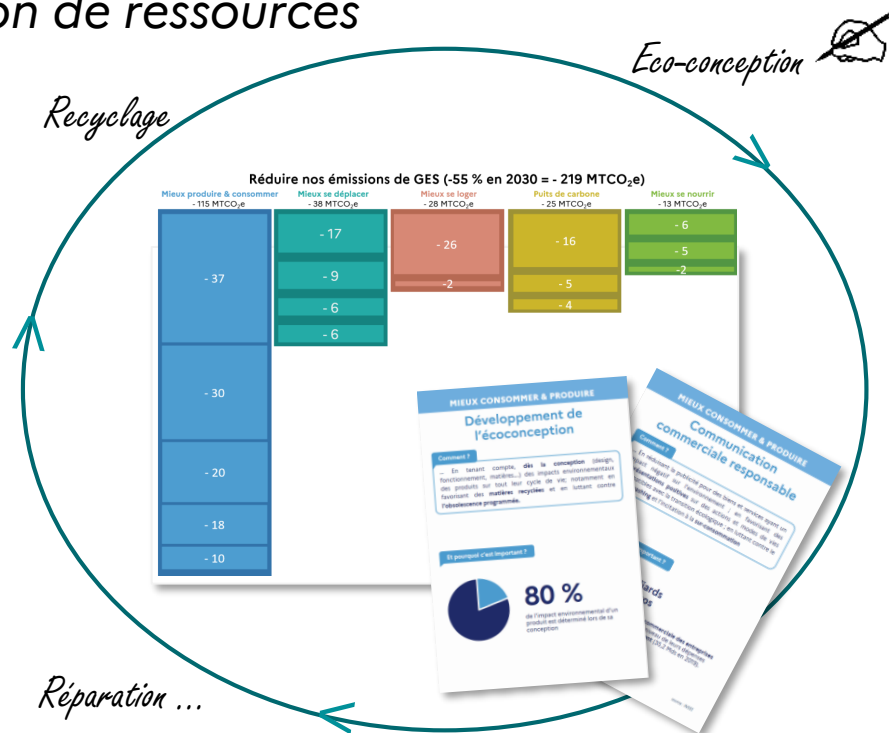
on de ressources

Eco-conception

Recyclage

Réduire nos émissions de GES (-55 % en 2030 = - 219 MTCO$_2$e)

Mieux produire & consommer
- 115 MTCO$_2$e

Mieux se déplacer
- 38 MTCO$_2$e

Mieux se loger
- 28 MTCO$_2$e

Puits de carbone
- 25 MTCO$_2$e

Mieux se nourrir
- 13 MTCO$_2$e

- 37

- 30

- 20

- 18

- 10

- 17

- 9

- 6

- 6

- 26

-2

- 16

- 5

- 4

- 6

- 5

-2

MIEUX CONSOMMER & PRODUIRE

Développement de l'écoconception

Comment ?

... En tenant compte, dès la conception (design, fonctionnement, matières...) des impacts environnementaux des produits sur tout leur cycle de vie, notamment en favorisant des matières recyclées et en luttant contre l'obsolescence programmée.

Et pourquoi c'est important ?

80 %

de l'impact environnemental d'un produit est déterminé lors de sa conception

MIEUX CONSOMMER & PRODUIRE

Communication commerciale responsable

Comment ?

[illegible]

Réparation ...